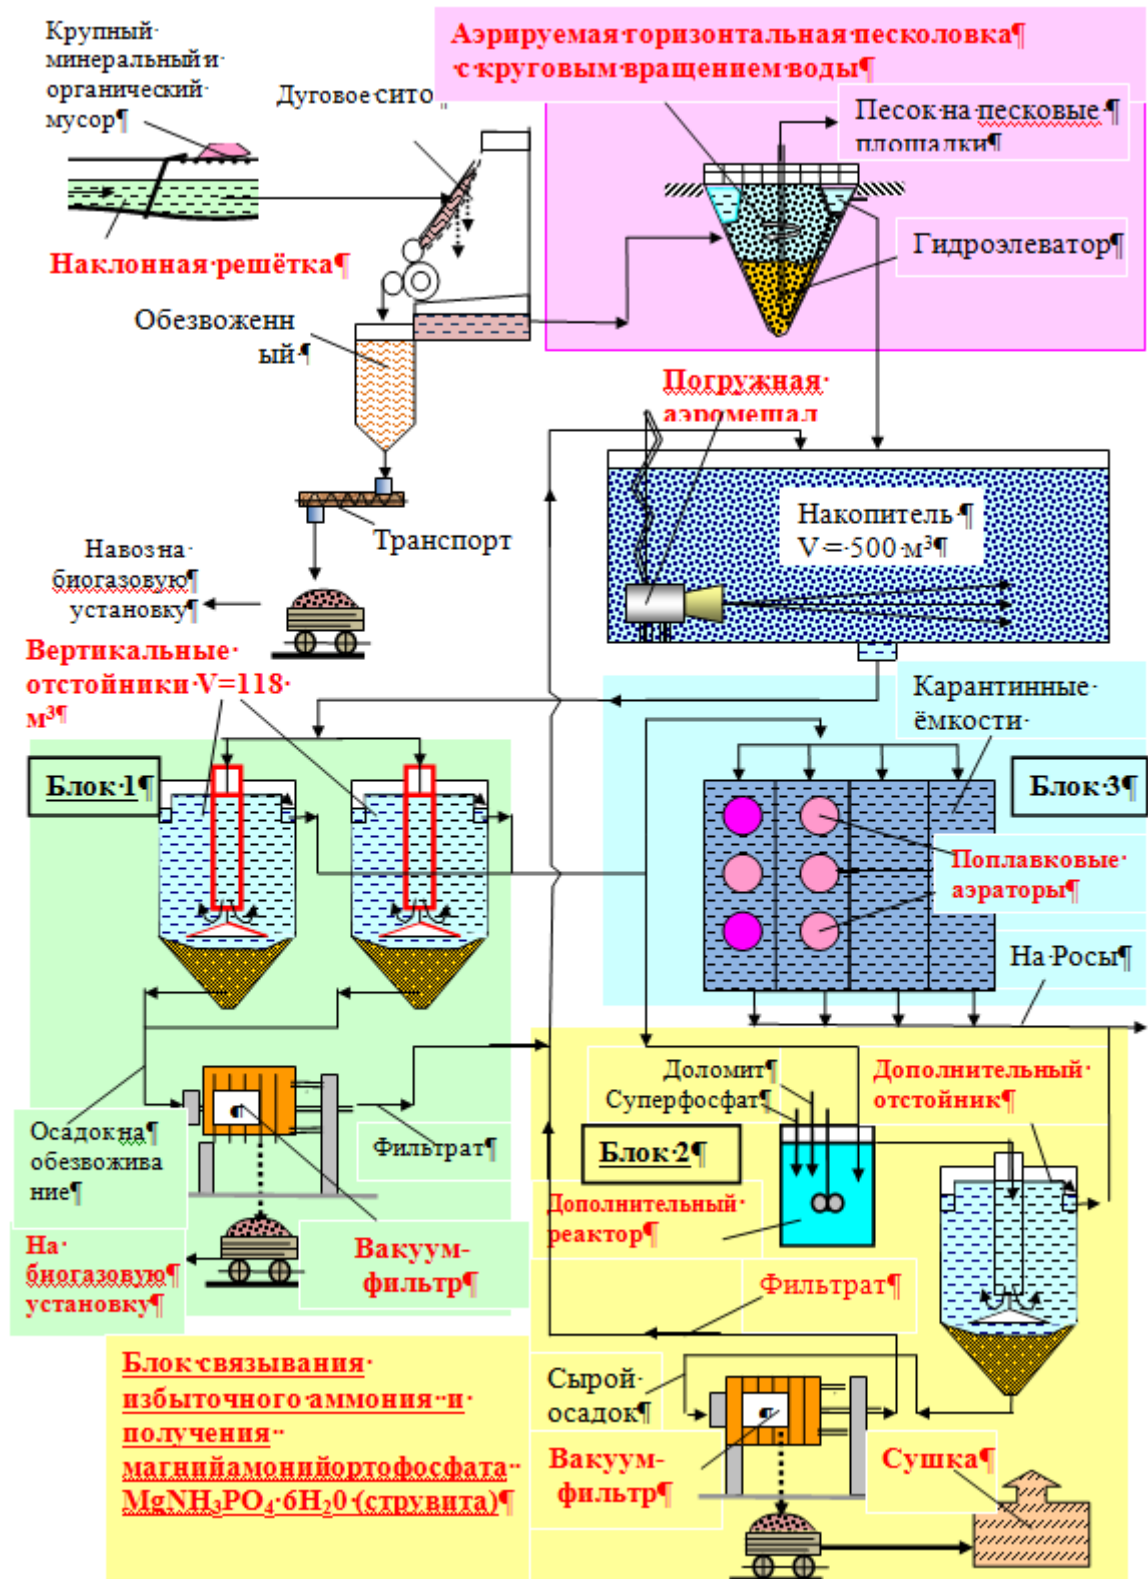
Крупный минеральный и органический мусор¶

Дуговое сито

Аэрируемая горизонтальная песколовка¶ с круговым вращением воды¶

Песок на песковые¶ площадки¶

Гидроэлеватор¶

Наклонная решётка¶

Обезвоженный¶

Погружная аэромешал

Накопитель¶ V = 500 м³¶

Транспорт

Навоз на биогазовую¶ установку¶

Вертикальные отстойники V=118 м³¶

Карантинные ёмкости

Блок 1¶

Блок 3¶

Поплавковые аэраторы¶

На Росы¶

Доломит¶ Суперфосфат¶

Дополнительный отстойник¶

Осадок на¶ обезвоживание¶

Фильтрат¶

Блок 2¶

Дополнительный реактор¶

На биогазовую¶ установку¶

Вакуум-фильтр¶

Фильтрат¶

Блок связывания избыточного аммония и получения магнийамонийортофосфата $MgNH_3PO_4 \cdot 6H_20$ (струвита)¶

Сырой осадок¶

Вакуум-фильтр¶

Сушка¶